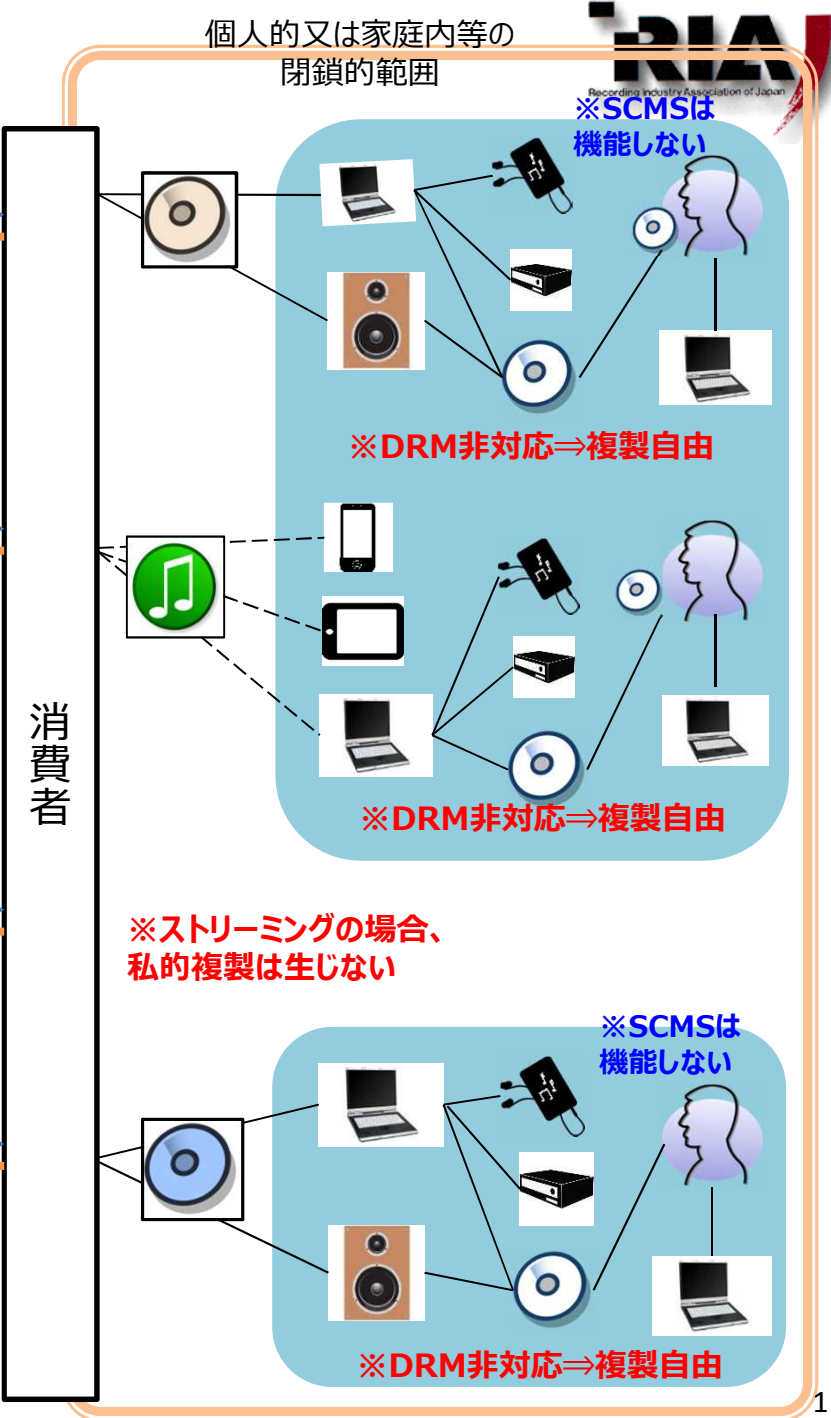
個人的又は家庭内等の閉鎖的範囲

RIAJ
Recording Industry Association of Japan

※SCMSは機能しない

※DRM非対応⇒複製自由

消費者

※DRM非対応⇒複製自由

※ストリーミングの場合、私的複製は生じない

※SCMSは機能しない

※DRM非対応⇒複製自由

1